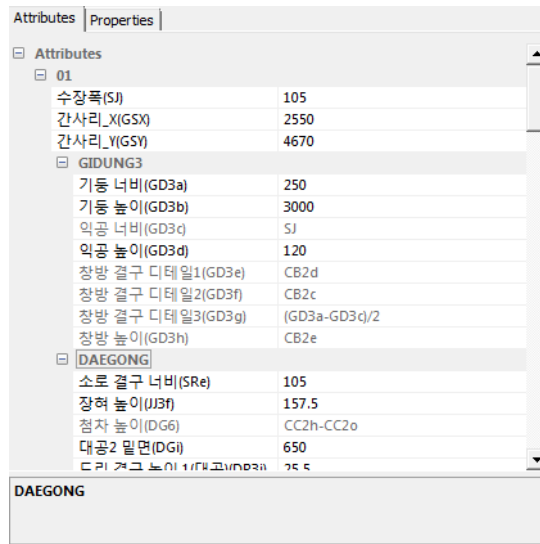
Attributes | Properties

⊟ Attributes
⊟ 01

| | |
|---|---|
| 수장폭(SJ) | 105 |
| 간사리_X(GSX) | 2550 |
| 간사리_Y(GSY) | 4670 |

⊟ GIDUNG3

| | |
|---|---|
| 기둥 너비(GD3a) | 250 |
| 기둥 높이(GD3b) | 3000 |
| 익공 너비(GD3c) | SJ |
| 익공 높이(GD3d) | 120 |
| 창방 결구 디테일1(GD3e) | CB2d |
| 창방 결구 디테일2(GD3f) | CB2c |
| 창방 결구 디테일3(GD3g) | (GD3a-GD3c)/2 |
| 창방 높이(GD3h) | CB2e |

⊟ DAEGONG

| | |
|---|---|
| 소로 결구 너비(SRe) | 105 |
| 장혀 높이(JJ3f) | 157.5 |
| 첨차 높이(DG6) | CC2h-CC2o |
| 대공2 밑면(DGi) | 650 |
| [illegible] | 25.5 |

DAEGONG